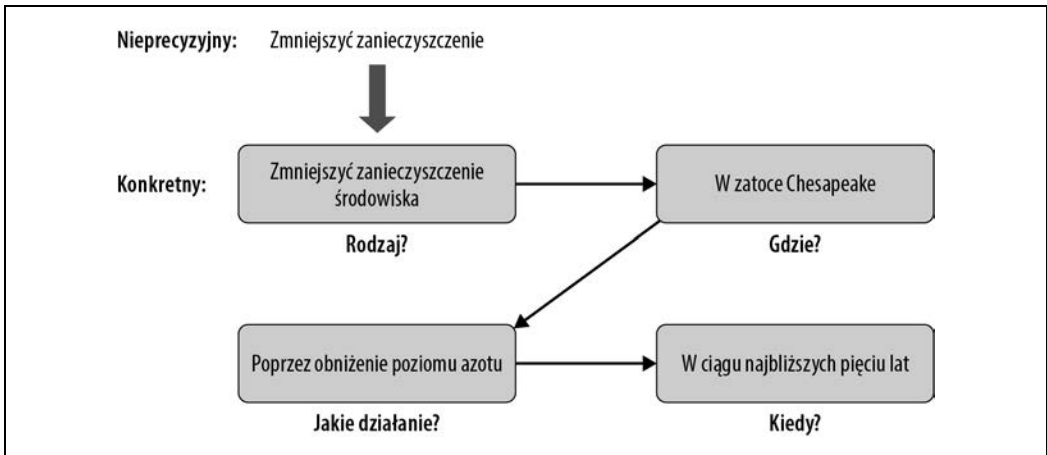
Nieprecyzyjny: Zmniejszyć zanieczyszczenie

Konkretny: Zmniejszyć zanieczyszczenie środowiska

Rodzaj?

W zatoce Chesapeake

Gdzie?

Poprzez obniżenie poziomu azotu

Jakie działanie?

W ciągu najbliższych pięciu lat

Kiedy?